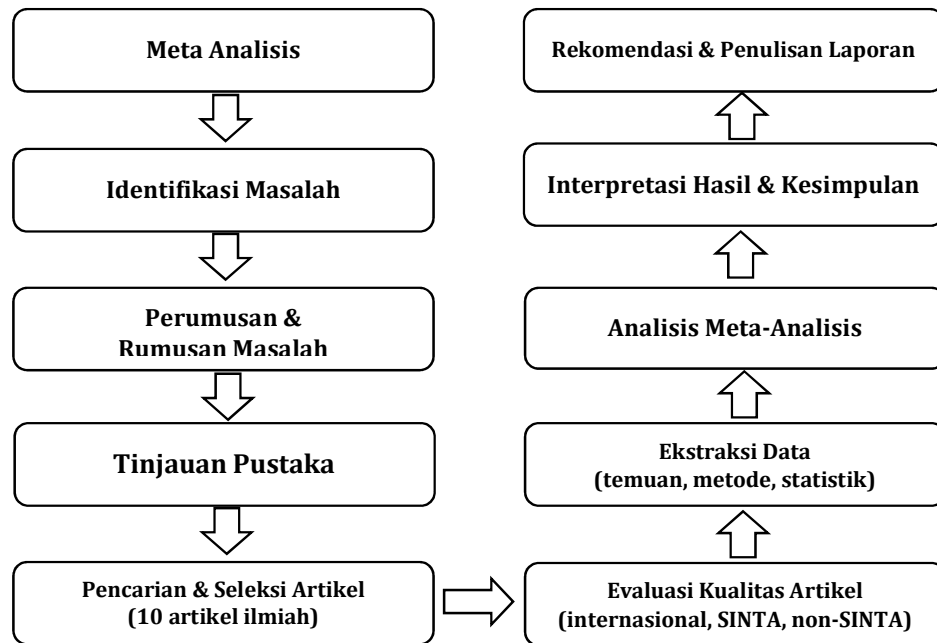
Meta Analisis

Identifikasi Masalah

Perumusan & Rumusan Masalah

Tinjauan Pustaka

Pencarian & Seleksi Artikel (10 artikel ilmiah)

Evaluasi Kualitas Artikel (internasional, SINTA, non-SINTA)

Ekstraksi Data (temuan, metode, statistik)

Analisis Meta-Analisis

Interpretasi Hasil & Kesimpulan

Rekomendasi & Penulisan Laporan